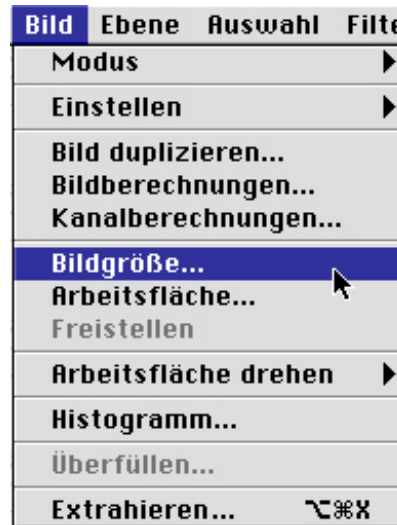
Bild Ebene Auswahl Filte

Modus

Einstellen

Bild duplizieren...
Bildberechnungen...
Kanalberechnungen...

Bildgröße...
Arbeitsfläche...
Freistellen

Arbeitsfläche drehen

Histogramm...

Überfüllen...

Extrahieren... ⌥⌘X